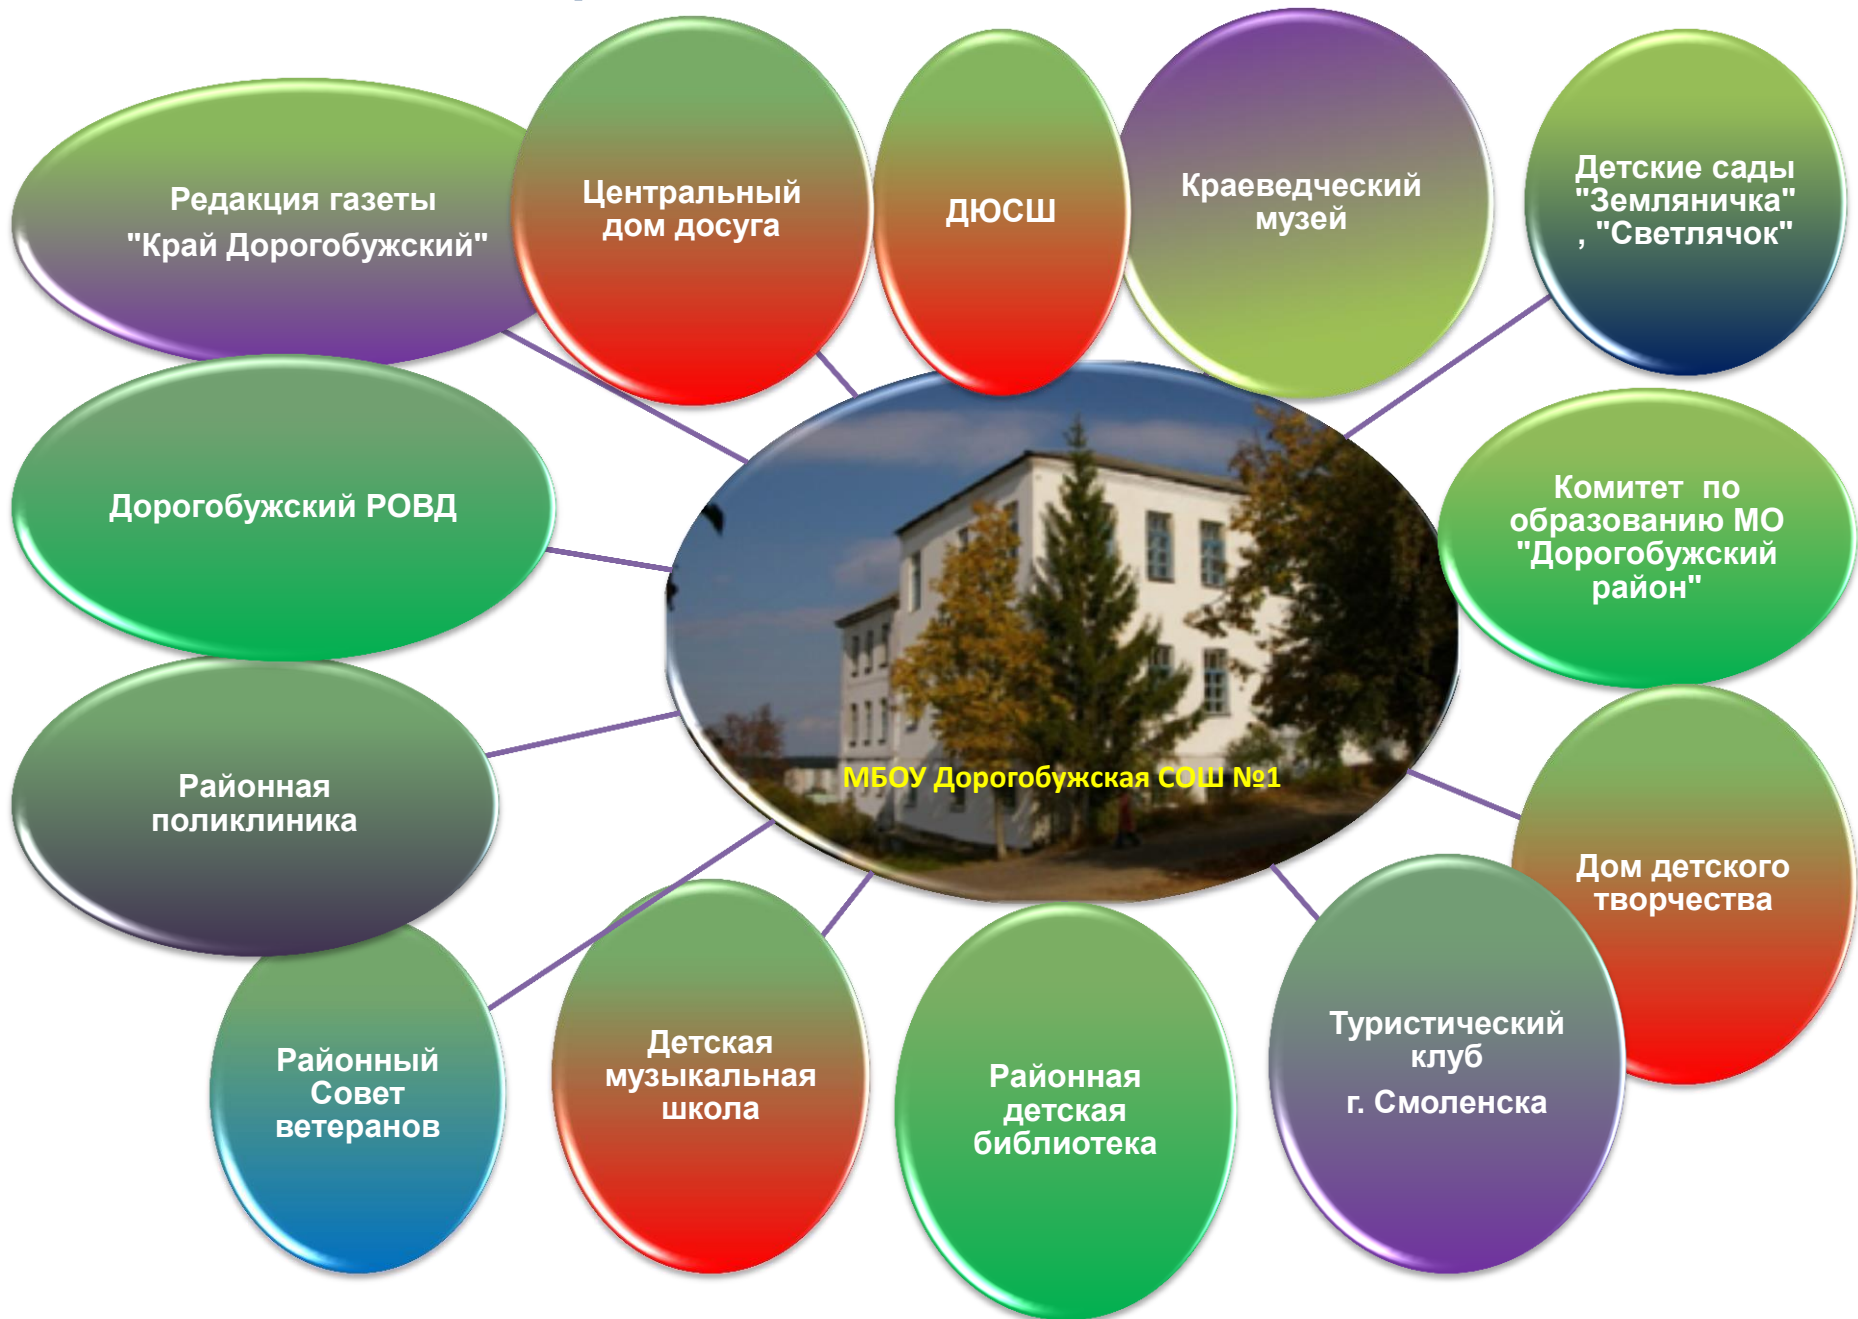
Редакция газеты "Край Дорогобужский"

Центральный дом досуга

ДЮСШ

Краеведческий музей

Детские сады "Земляничка" , "Светлячок"

Дорогобужский РОВД

МБОУ Дорогобужская СОШ №1

Комитет по образованию МО "Дорогобужский район"

Районная поликлиника

Дом детского творчества

Районный Совет ветеранов

Детская музыкальная школа

Районная детская библиотека

Туристический клуб
г. Смоленска